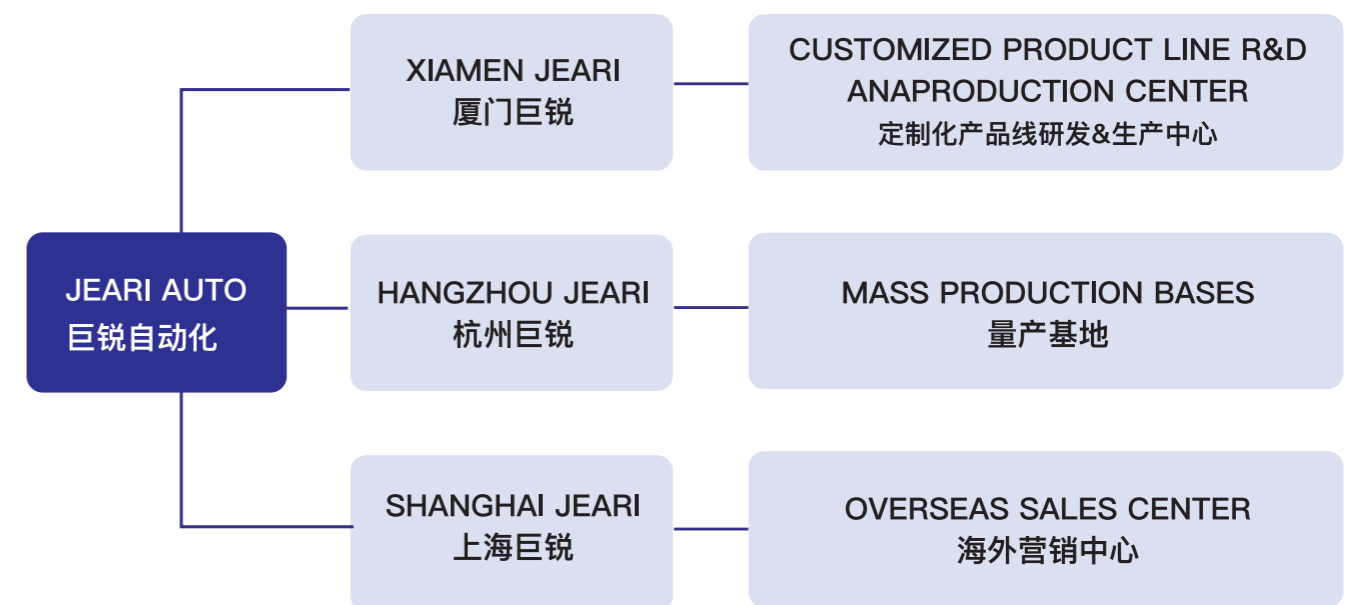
JEARI AUTO
巨锐自动化

XIAMEN JEARI
厦门巨锐

CUSTOMIZED PRODUCT LINE R&D ANAPRODUCTION CENTER
定制化产品线研发&生产中心

HANGZHOU JEARI
杭州巨锐

MASS PRODUCTION BASES
量产基地

SHANGHAI JEARI
上海巨锐

OVERSEAS SALES CENTER
海外营销中心